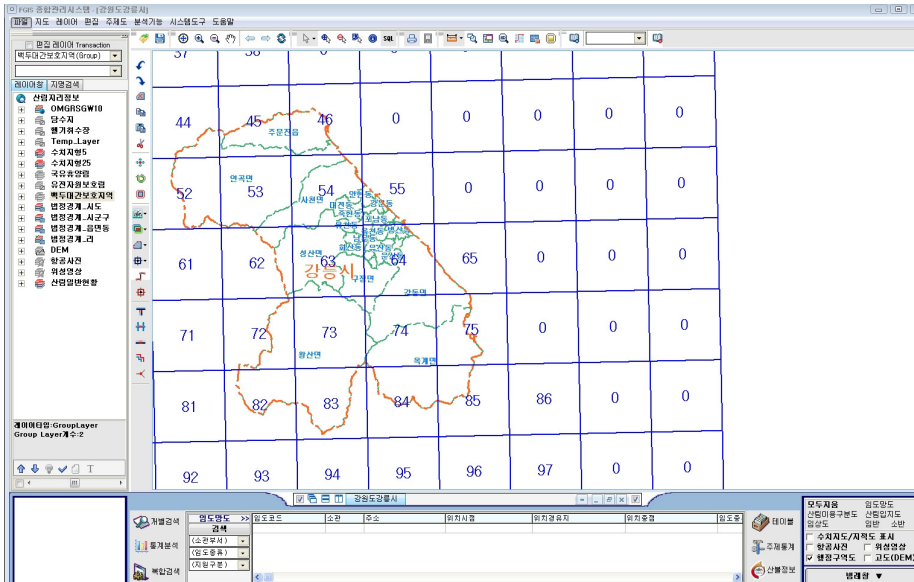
FGIS 종합관리시스템 - [강원도강릉시]

파일 지도 레이어 편집 주제도 분석기능 시스템도구 도움말

편집 레이어 Transaction

백두대간보호지역(Group)

레이어창 지역검색

산림지리정보
OMGRSGW10
담수지
행거취수장
Temp_Layer
수치지형5
수치지형25
국유유영림
유전자원보호림
백두대간보호지역
법정경계_시도
법정경계_시군구
법정경계_읍면동
법정경계_리
DEM
항공사진
위성영상
산림일반현황

레이어타입:GroupLayer
Group Layer개수:2

37 38 0
44 45 46 0 0 0 0 0
주문진읍
연곡면
52 53 54 55 0 0 0 0
사천면
61 62 63 64 65 0 0 0
성산면
강릉시
구정면
강동면
71 72 73 74 75 0 0 0
왕산면
옥계면
81 82 83 84 85 86 0 0
92 93 94 95 96 97 0 0

강원도강릉시

개별검색
통계분석
복합검색

임도망도
검색
(소관부서)
(임도종류)
(지원구분)

임도코드 소관 주소 위치시점 위치경유지 위치종점 임도총

테이블
주제통계
산불정보

모두지움 임도망도
산림이용구분도 산림입지도
임상도 임반 소반
수치지도/지적도 표시
항공사진 위성영상
행정구역도 고도(DEM)
범례창 ▼